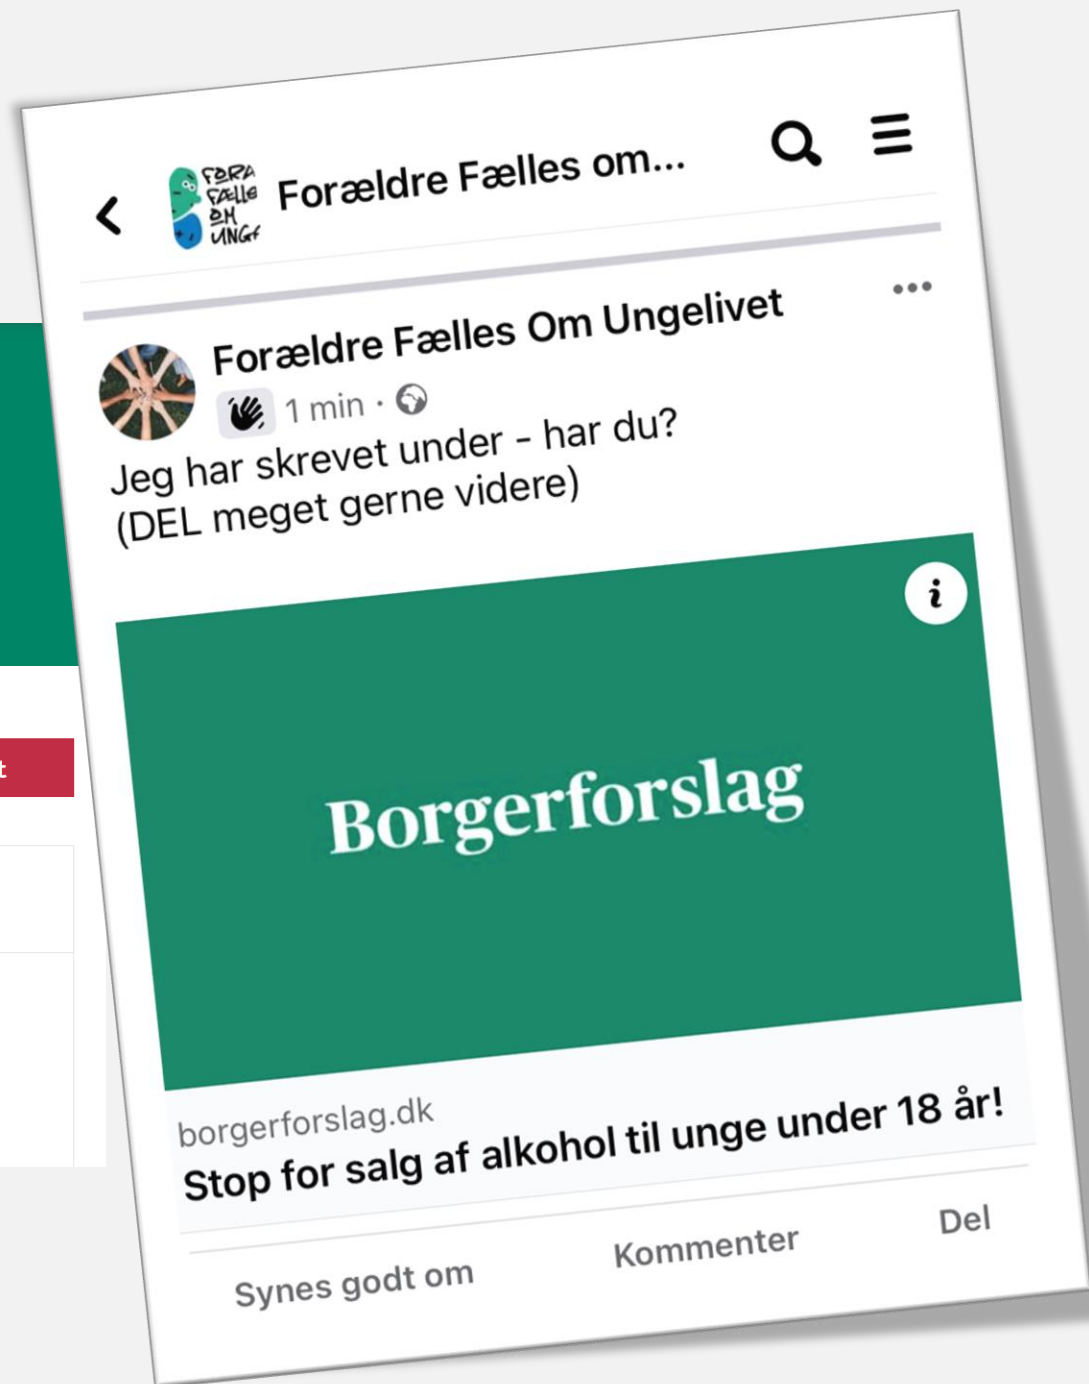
FORÆ FÆLLE OM UNGE

Forældre Fælles om...

Forældre Fælles Om Ungelivet

1 min ·

Jeg har skrevet under - har du?
(DEL meget gerne videre)

i

Borgerforslag

borgerforslag.dk

Stop for salg af alkohol til unge under 18 år!

Synes godt om

Kommenter

Del

t